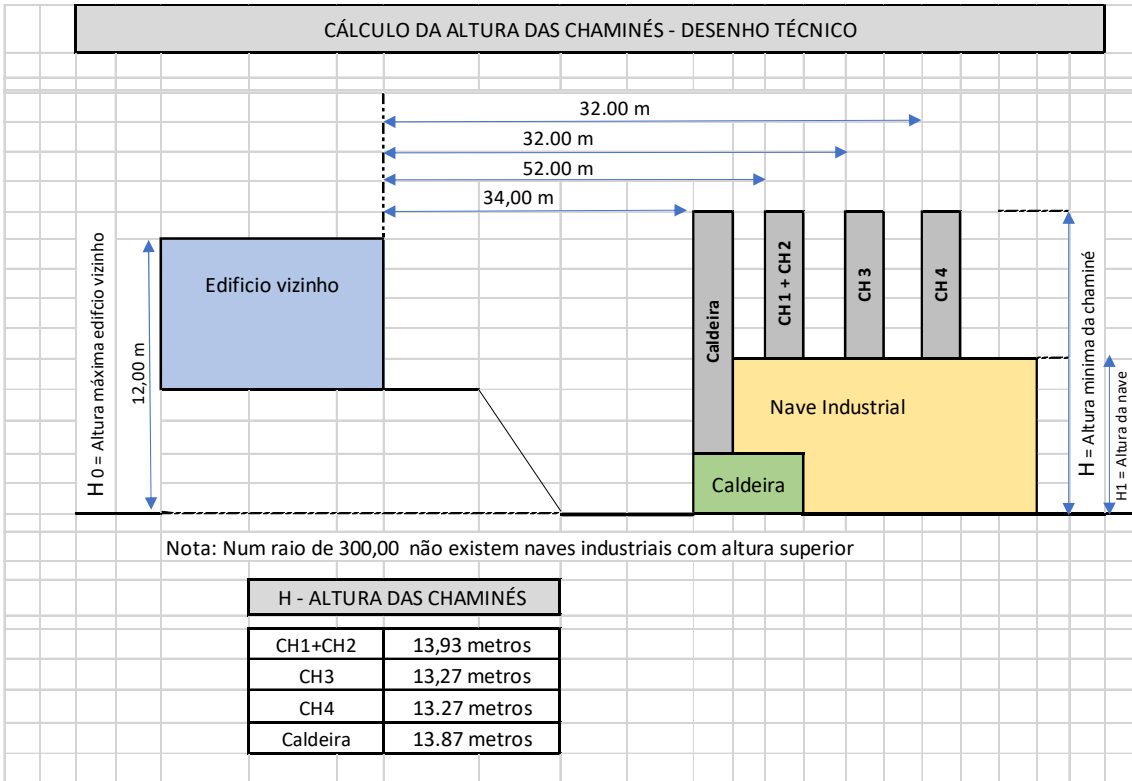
CÁLCULO DA ALTURA DAS CHAMINÉS - DESENHO TÉCNICO

32.00 m
32.00 m
52.00 m
34,00 m

H 0 = Altura máxima edifcio vizinho
12,00 m
Edificio vizinho

Caldeira
CH 1 + CH 2
CH 3
CH 4
Nave Industrial
Caldeira
H = Altura minima da chaminé
H1 = Altura da nave

Nota: Num raio de 300,00 não existem naves industriais com altura superior

| H - ALTURA DAS CHAMINÉS | |
|---|---|
| CH1+CH2 | 13,93 metros |
| CH3 | 13,27 metros |
| CH4 | 13.27 metros |
| Caldeira | 13.87 metros |